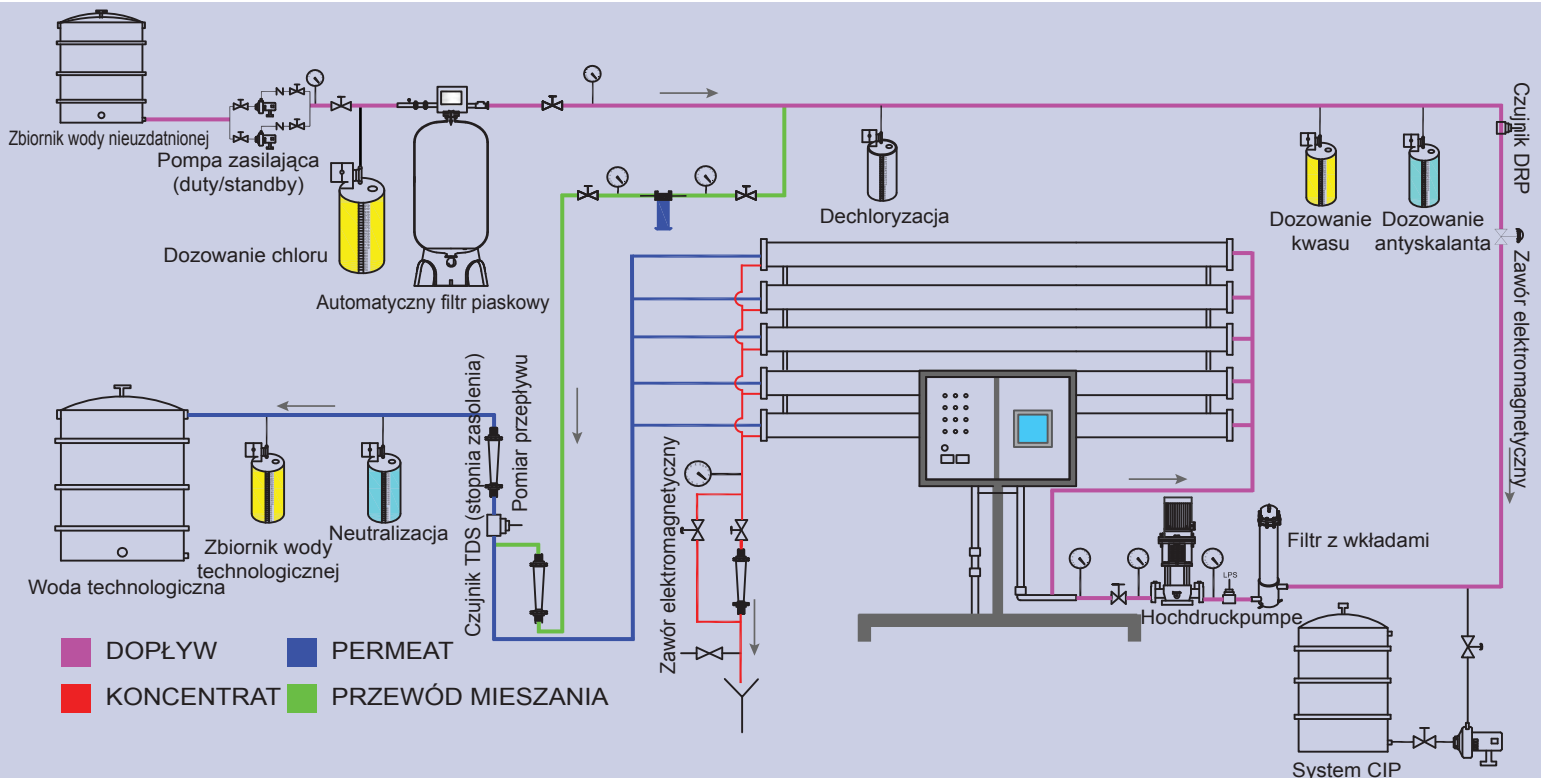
Zbiornik wody nieuzdatnionej

Pompa zasilająca (duty/standby)

Dozowanie chloru

Automatyczny filtr piaskowy

Dechloryzacja

Dozowanie kwasu

Dozowanie antyskalanta

Czujnik DRP

Zawór elektromagnetyczny

Woda technologiczna

Zbiornik wody technologicznej

Neutralizacja

Czujnik TDS (stopnia zasolenia)

Pomiar przepływu

Zawór elektromagnetyczny

Filtr z wkładami

LPS

Hochdruckpumpe

System CIP

DOPŁYW

PERMEAT

KONCENTRAT

PRZEWÓD MIESZANIA